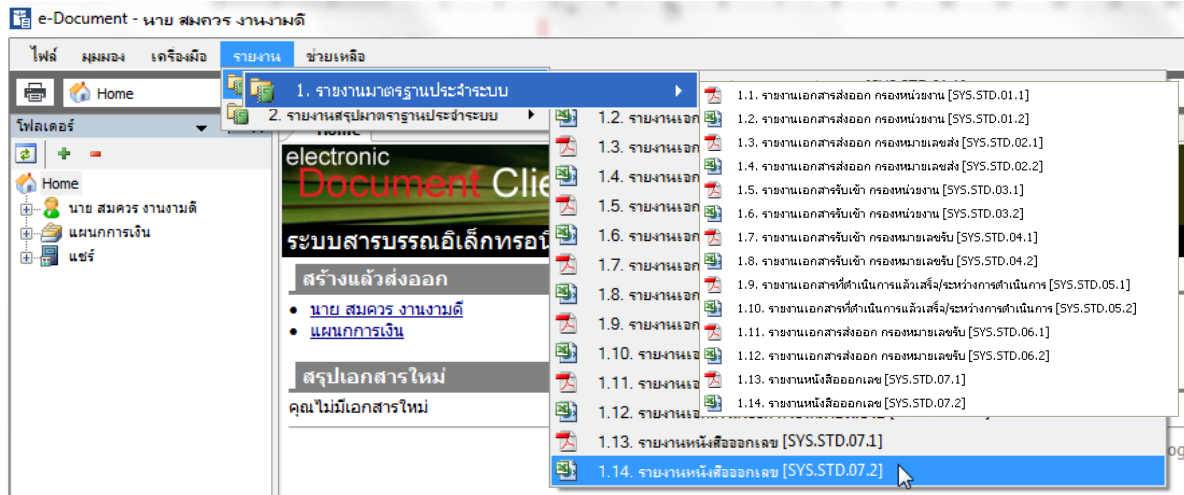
e-Document - นาย สมควร งานงามดี

ไฟล์ มุมมอง เครื่องมือ รายงาน ช่วยเหลือ

Home

โฟลเดอร์

Home
นาย สมควร งานงามดี
แผนกการเงิน
แชร์

1. รายงานมาตรฐานประจำระบบ
2. รายงานสรุปมาตรฐานประจำระบบ

Home

electronic Document Cli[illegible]

ระบบสารบรรณอิเล็กทรอนิ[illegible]

สร้างแล้วส่งออก

• นาย สมควร งานงามดี
• แผนกการเงิน

สรุปเอกสารใหม่

คุณไม่มีเอกสารใหม่

1.2. รายงานเอก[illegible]
1.3. รายงานเอก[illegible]
1.4. รายงานเอก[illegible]
1.5. รายงานเอก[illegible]
1.6. รายงานเอก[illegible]
1.7. รายงานเอก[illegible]
1.8. รายงานเอก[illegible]
1.9. รายงานเอก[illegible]
1.10. รายงานเอ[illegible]
1.11. รายงานเอ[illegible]
1.12. รายงานเอ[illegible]
1.13. รายงานหนังสือออกเลข [SYS.STD.07.1]
1.14. รายงานหนังสือออกเลข [SYS.STD.07.2]

1.1. รายงานเอกสารส่งออก กรองหน่วยงาน [SYS.STD.01.1]
1.2. รายงานเอกสารส่งออก กรองหน่วยงาน [SYS.STD.01.2]
1.3. รายงานเอกสารส่งออก กรองหมายเลขส่ง [SYS.STD.02.1]
1.4. รายงานเอกสารส่งออก กรองหมายเลขส่ง [SYS.STD.02.2]
1.5. รายงานเอกสารรับเข้า กรองหน่วยงาน [SYS.STD.03.1]
1.6. รายงานเอกสารรับเข้า กรองหน่วยงาน [SYS.STD.03.2]
1.7. รายงานเอกสารรับเข้า กรองหมายเลขรับ [SYS.STD.04.1]
1.8. รายงานเอกสารรับเข้า กรองหมายเลขรับ [SYS.STD.04.2]
1.9. รายงานเอกสารที่ดำเนินการแล้วเสร็จ/ระหว่างการดำเนินการ [SYS.STD.05.1]
1.10. รายงานเอกสารที่ดำเนินการแล้วเสร็จ/ระหว่างการดำเนินการ [SYS.STD.05.2]
1.11. รายงานเอกสารส่งออก กรองหมายเลขรับ [SYS.STD.06.1]
1.12. รายงานเอกสารส่งออก กรองหมายเลขรับ [SYS.STD.06.2]
1.13. รายงานหนังสือออกเลข [SYS.STD.07.1]
1.14. รายงานหนังสือออกเลข [SYS.STD.07.2]